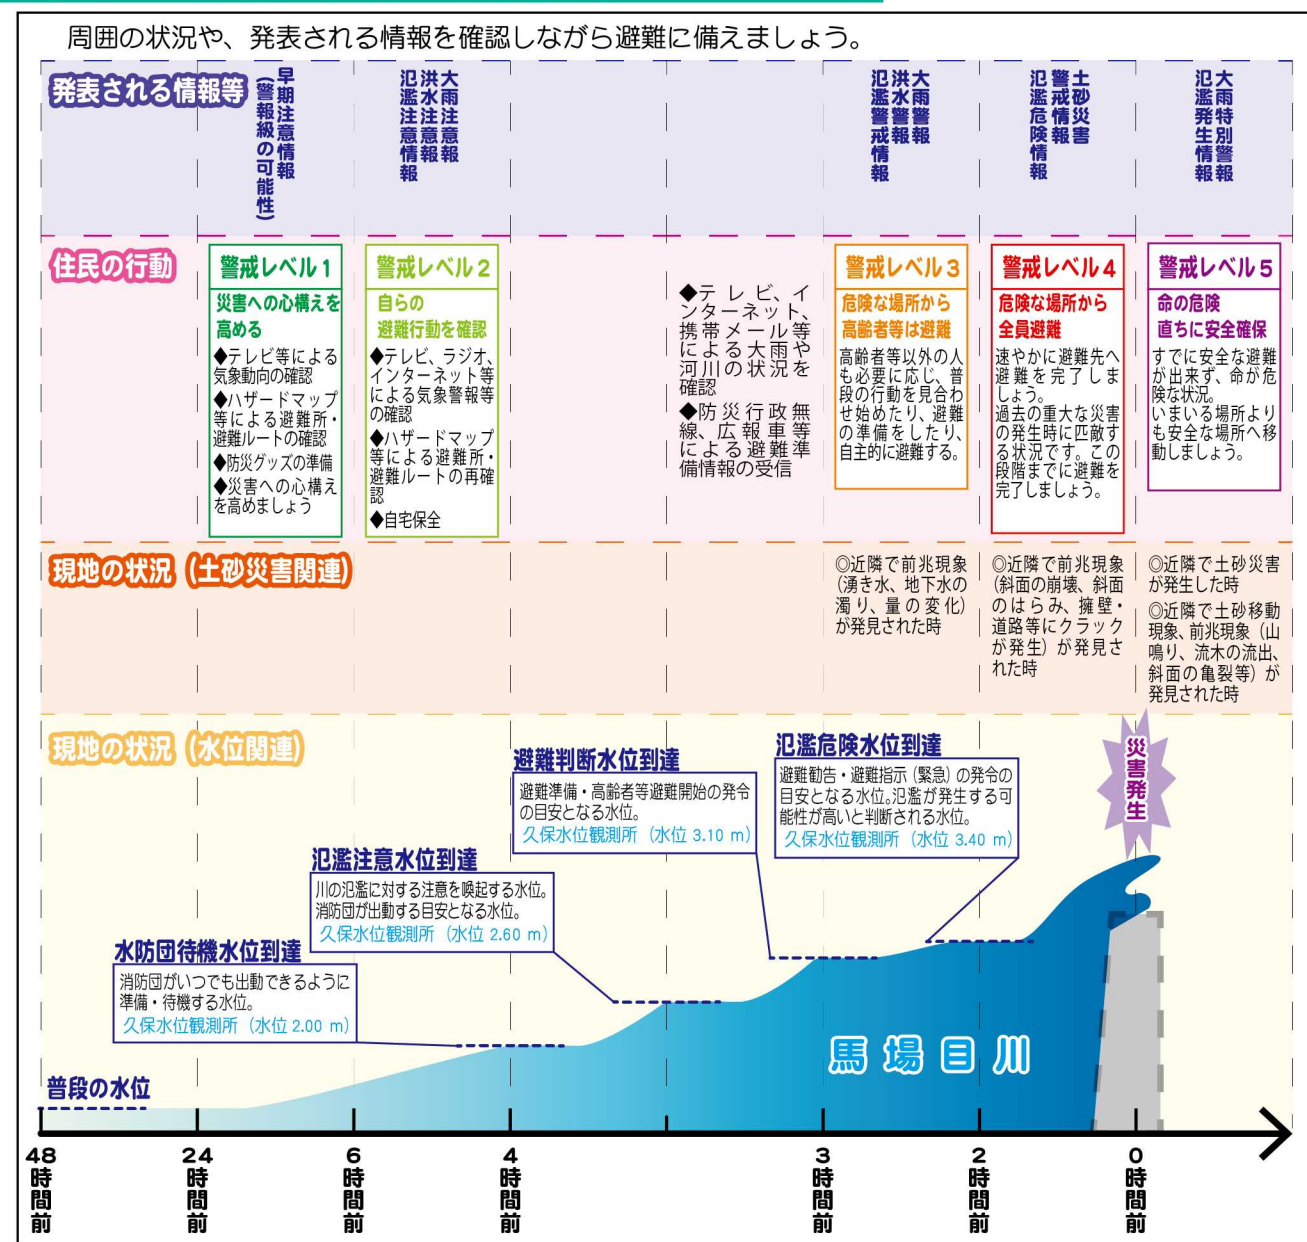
周囲の状況や、発表される情報を確認しながら避難に備えましょう。

発表される情報等

早期注意情報（警報級の可能性）

大雨注意報
洪水注意報
氾濫注意情報

大雨警報
洪水警報
氾濫警戒情報

土砂災害警戒情報
氾濫危険情報

大雨特別警報
氾濫発生情報

住民の行動

警戒レベル1
災害への心構えを高める
◆テレビ等による気象動向の確認
◆ハザードマップ等による避難所・避難ルートの確認
◆防災グッズの準備
◆災害への心構えを高めましょう

警戒レベル2
自らの避難行動を確認
◆テレビ、ラジオ、インターネット等による気象警報等の確認
◆ハザードマップ等による避難所・避難ルートの再確認
◆自宅保全

◆テレビ、インターネット、携帯メール等による大雨や河川の状況を確認
◆防災行政無線、広報車等による避難準備情報の受信

警戒レベル3
危険な場所から高齢者等は避難
高齢者等以外の人も必要に応じ、普段の行動を見合わせ始めたり、避難の準備をしたり、自主的に避難する。

警戒レベル4
危険な場所から全員避難
速やかに避難先へ避難を完了しましょう。
過去の重大な災害の発生時に匹敵する状況です。この段階までに避難を完了しましょう。

警戒レベル5
命の危険
直ちに安全確保
すでに安全な避難が出来ず、命が危険な状況。
いまいる場所よりも安全な場所へ移動しましょう。

現地の状況（土砂災害関連）

◎近隣で前兆現象（湧き水、地下水の濁り、量の変化）が発見された時

◎近隣で前兆現象（斜面の崩壊、斜面のはらみ、擁壁・道路等にクラックが発生）が発見された時

◎近隣で土砂災害が発生した時
◎近隣で土砂移動現象、前兆現象（山鳴り、流木の流出、斜面の亀裂等）が発見された時

現地の状況（水位関連）

避難判断水位到達
避難準備・高齢者等避難開始の発令の目安となる水位。
久保水位観測所（水位 3.10 m）

氾濫危険水位到達
避難勧告・避難指示（緊急）の発令の目安となる水位。氾濫が発生する可能性が高いと判断される水位。
久保水位観測所（水位 3.40 m）

災害発生

氾濫注意水位到達
川の氾濫に対する注意を喚起する水位。
消防団が出動する目安となる水位。
久保水位観測所（水位 2.60 m）

水防団待機水位到達
消防団がいつでも出動できるように準備・待機する水位。
久保水位観測所（水位 2.00 m）

馬場目川

普段の水位

48時間前　24時間前　6時間前　4時間前　3時間前　2時間前　0時間前